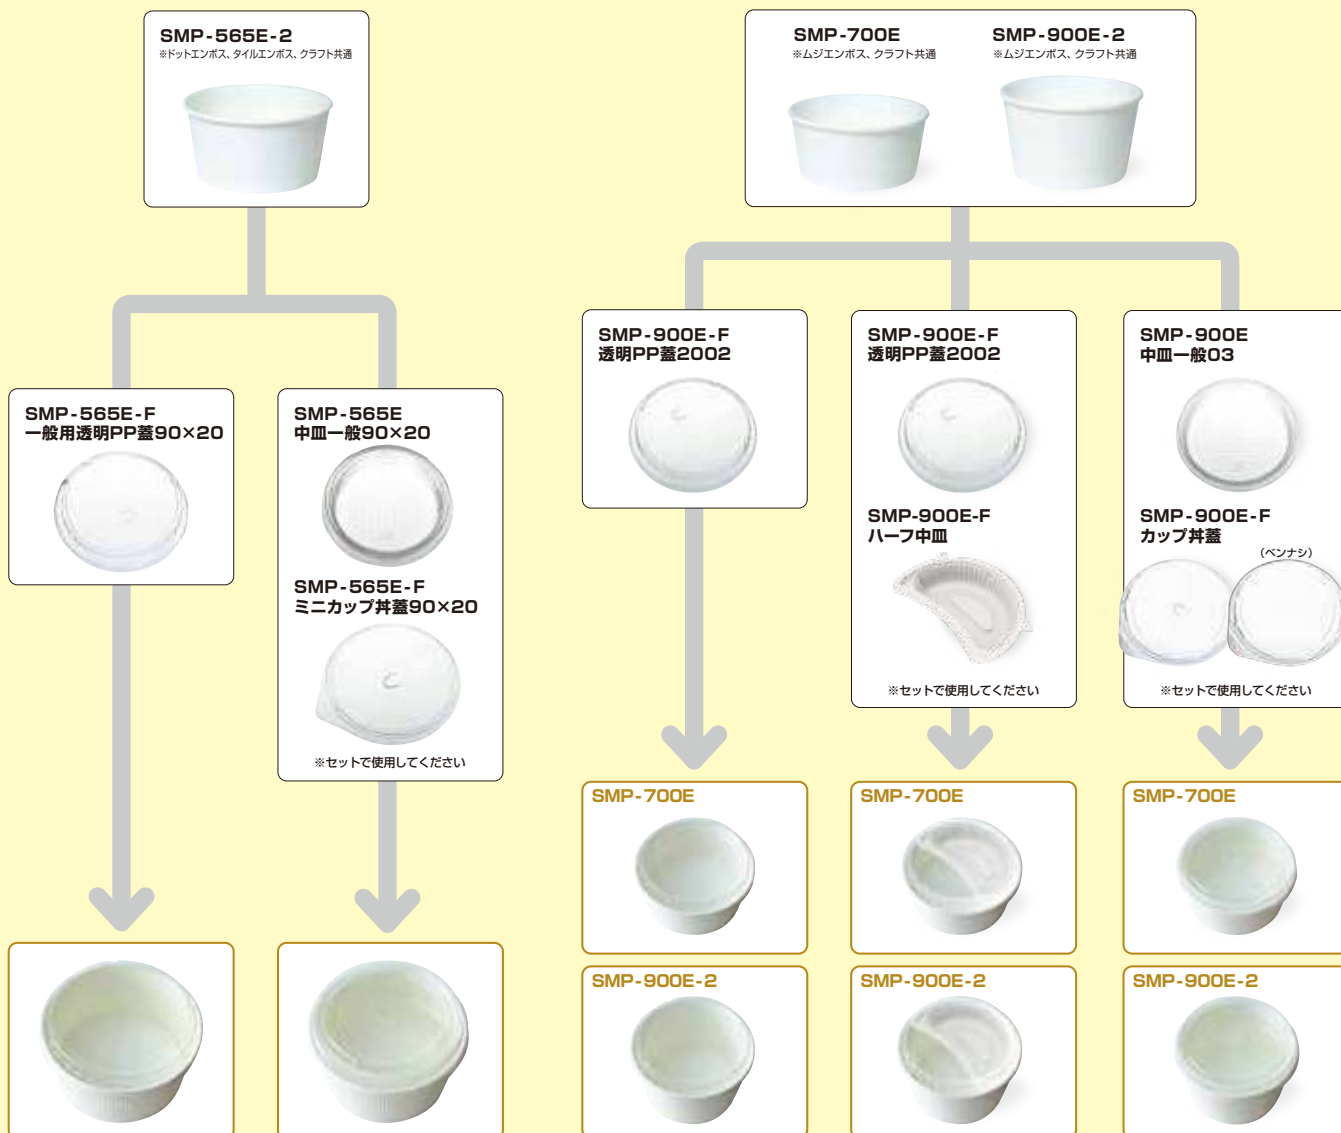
SMP-565E-2
※ドットエンボス、タイルエンボス、クラフト共通

SMP-700E
※ムジエンボス、クラフト共通

SMP-900E-2
※ムジエンボス、クラフト共通

SMP-565E-F
一般用透明PP蓋90×20

SMP-565E
中皿一般90×20

SMP-565E-F
ミニカップ丼蓋90×20

※セットで使用してください

SMP-900E-F
透明PP蓋2002

SMP-900E-F
透明PP蓋2002

SMP-900E-F
ハーフ中皿

※セットで使用してください

SMP-900E
中皿一般03

SMP-900E-F
カップ丼蓋

(ベンナシ)

※セットで使用してください

SMP-700E

SMP-700E

SMP-700E

SMP-900E-2

SMP-900E-2

SMP-900E-2